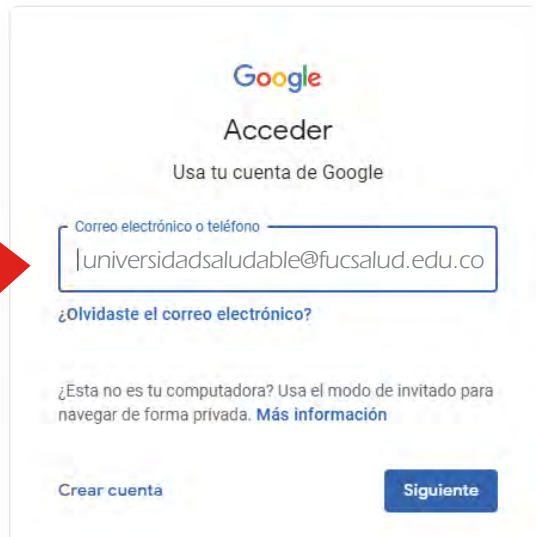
Google

Acceder

Usa tu cuenta de Google

Correo electrónico o teléfono

universidadsaludable@fucsalud.edu.co

¿Olvidaste el correo electrónico?

¿Esta no es tu computadora? Usa el modo de invitado para navegar de forma privada. Más información

Crear cuenta

Siguiente